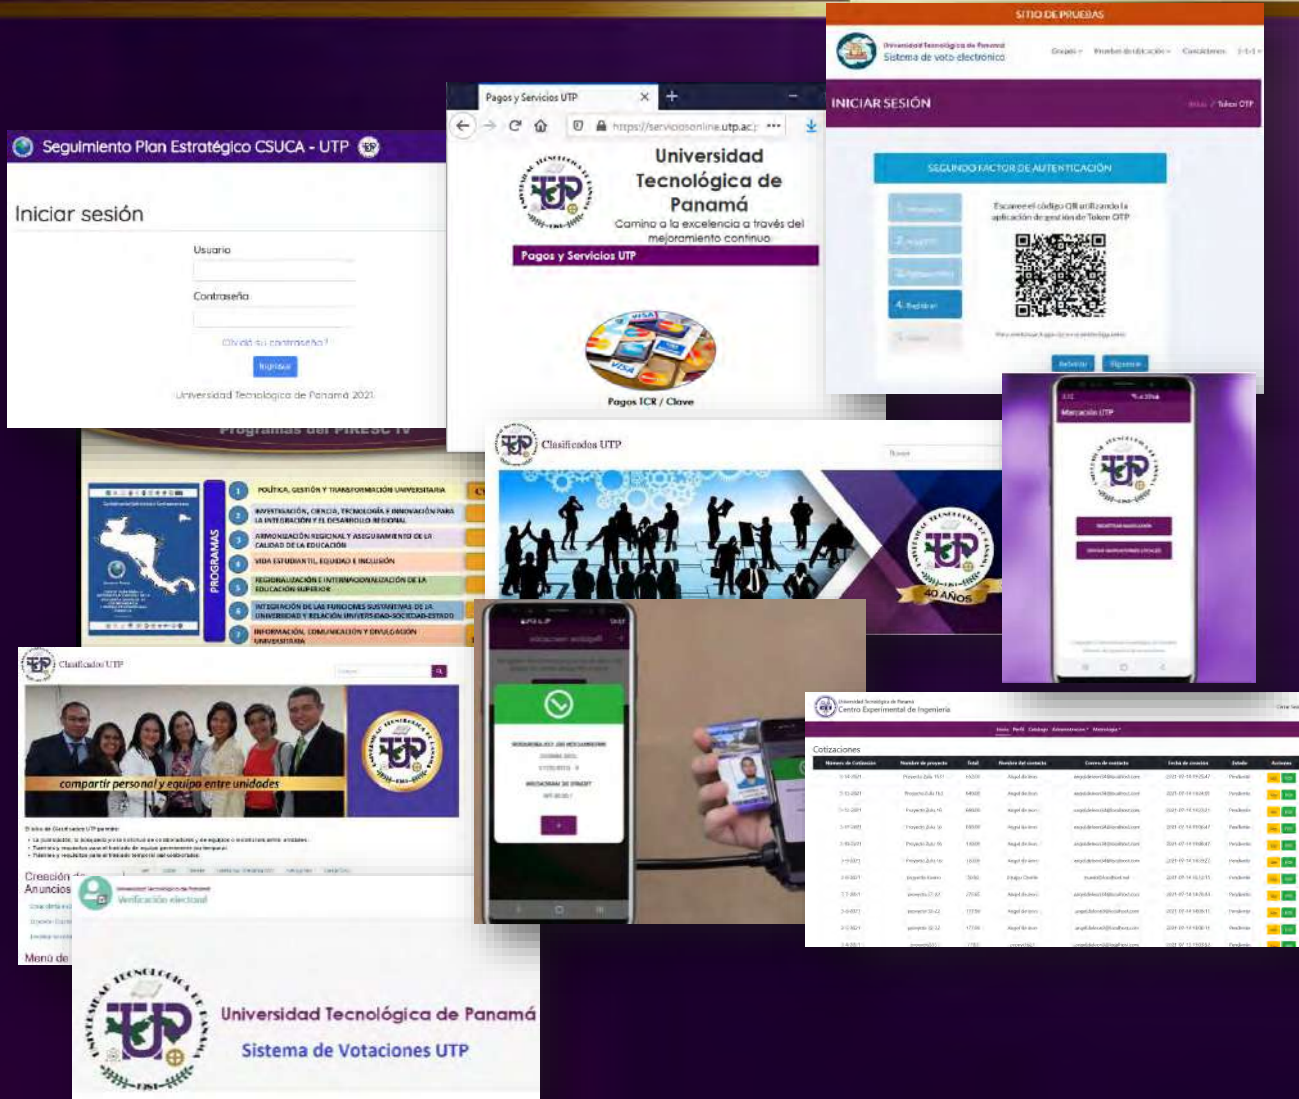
SITIO DE PRUEBAS

Universidad Tecnológica de Panamá
Sistema de voto electrónico

Grupos Pruebas de ubicación Conciliaciones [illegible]

INICIAR SESIÓN

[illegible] / Token OTP

SEGUNDO FACTOR DE AUTENTICACIÓN

Escanee el código QR utilizando la aplicación de gestión de Token OTP

4. Registrar

Anterior Siguiente

Pagos y Servicios UTP

https://serviciosonline.utp.ac.p

Universidad Tecnológica de Panamá
Camino a la excelencia a través del mejoramiento continuo

Pagos y Servicios UTP

Pagos TCR / Clave

Seguimiento Plan Estratégico CSUCA - UTP

Iniciar sesión

Usuario

Contraseña

¿Olvidó su contraseña?

Ingresar

Universidad Tecnológica de Panamá 2021

Programas del PIRESC IV

PROGRAMAS

1 POLÍTICA, GESTIÓN Y TRANSFORMACIÓN UNIVERSITARIA
2 INVESTIGACIÓN, CIENCIA, TECNOLOGÍA E INNOVACIÓN PARA LA INTEGRACIÓN Y EL DESARROLLO REGIONAL
3 ARMONIZACIÓN REGIONAL Y ASEGURAMIENTO DE LA CALIDAD DE LA EDUCACIÓN
4 VIDA ESTUDIANTIL, EQUIDAD E INCLUSIÓN
5 REGIONALIZACIÓN E INTERNACIONALIZACIÓN DE LA EDUCACIÓN SUPERIOR
6 INTEGRACIÓN DE LAS FUNCIONES SUSTANTIVAS DE LA UNIVERSIDAD Y RELACIÓN UNIVERSIDAD-SOCIEDAD-ESTADO
7 INFORMACIÓN, COMUNICACIÓN Y DIVULGACIÓN UNIVERSITARIA

Clasificados UTP

Buscar

40 AÑOS

Marcación UTP

REGISTRAR MARCACIÓN

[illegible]

Clasificados UTP

compartir personal y equipo entre unidades

Creación de Anuncios

Menú de

Universidad Tecnológica de Panamá
Verificación electoral

Universidad Tecnológica de Panamá
Sistema de Votaciones UTP

Universidad Tecnológica de Panamá
Centro Experimental de Ingeniería

Cotizaciones

| Número de Cotización | Nombre de proyecto | Total | Nombre del contacto | Correo de contacto | Fecha de creación | Estado | Acciones |
|---|---|---|---|---|---|---|---|
| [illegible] | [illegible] | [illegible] | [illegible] | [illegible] | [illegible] | Pendiente | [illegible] |